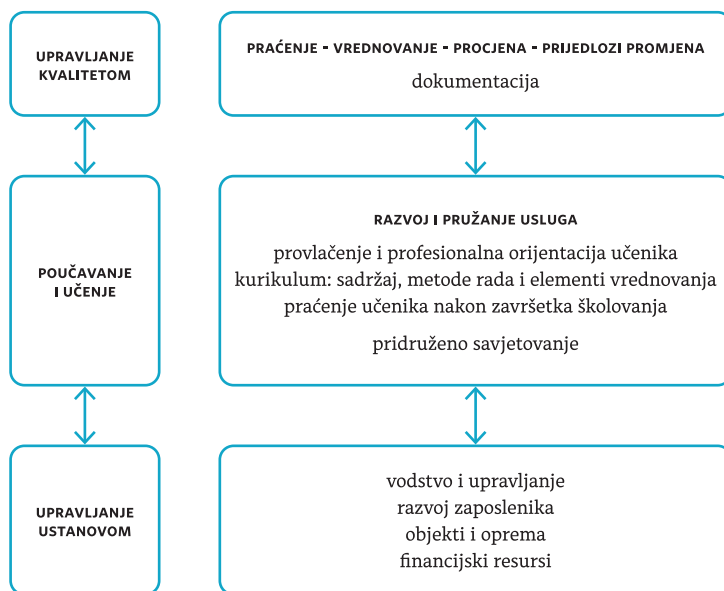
UPRAVLJANJE KVALITETOM

PRAĆENJE - VREDNOVANJE - PROCJENA - PRIJEDLOZI PROMJENA
dokumentacija

POUČAVANJE I UČENJE

RAZVOJ I PRUŽANJE USLUGA
provlačenje i profesionalna orijentacija učenika
kurikulum: sadržaj, metode rada i elementi vrednovanja
praćenje učenika nakon završetka školovanja
pridruženo savjetovanje

UPRAVLJANJE USTANOVOM

vodstvo i upravljanje
razvoj zaposlenika
objekti i oprema
financijski resursi